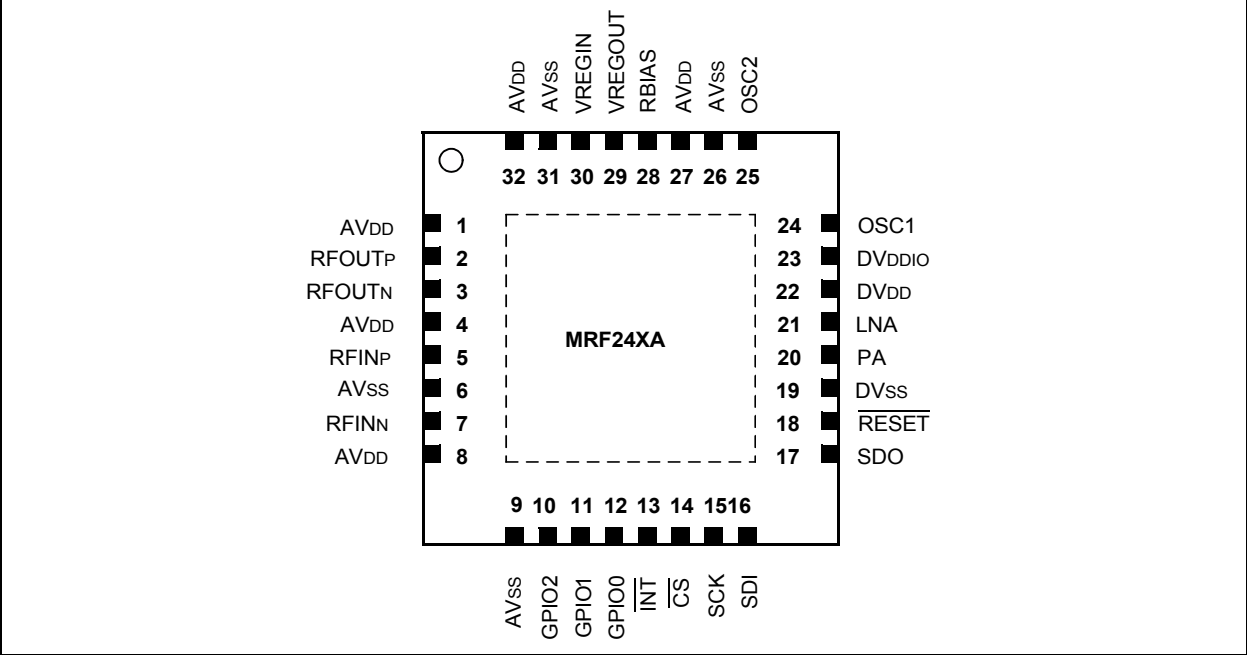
AVDD AVSS VREGIN VREGOUT RBIAS AVDD AVSS OSC2

32 31 30 29 28 27 26 25

AVDD 1
RFOUTP 2
RFOUTN 3
AVDD 4
RFINP 5
AVSS 6
RFINN 7
AVDD 8

MRF24XA

24 OSC1
23 DVDDIO
22 DVDD
21 LNA
20 PA
19 DVSS
18 $\overline{RESET}$
17 SDO

9 10 11 12 13 14 15 16

AVSS GPIO2 GPIO1 GPIO0 $\overline{INT}$ $\overline{CS}$ SCK SDI